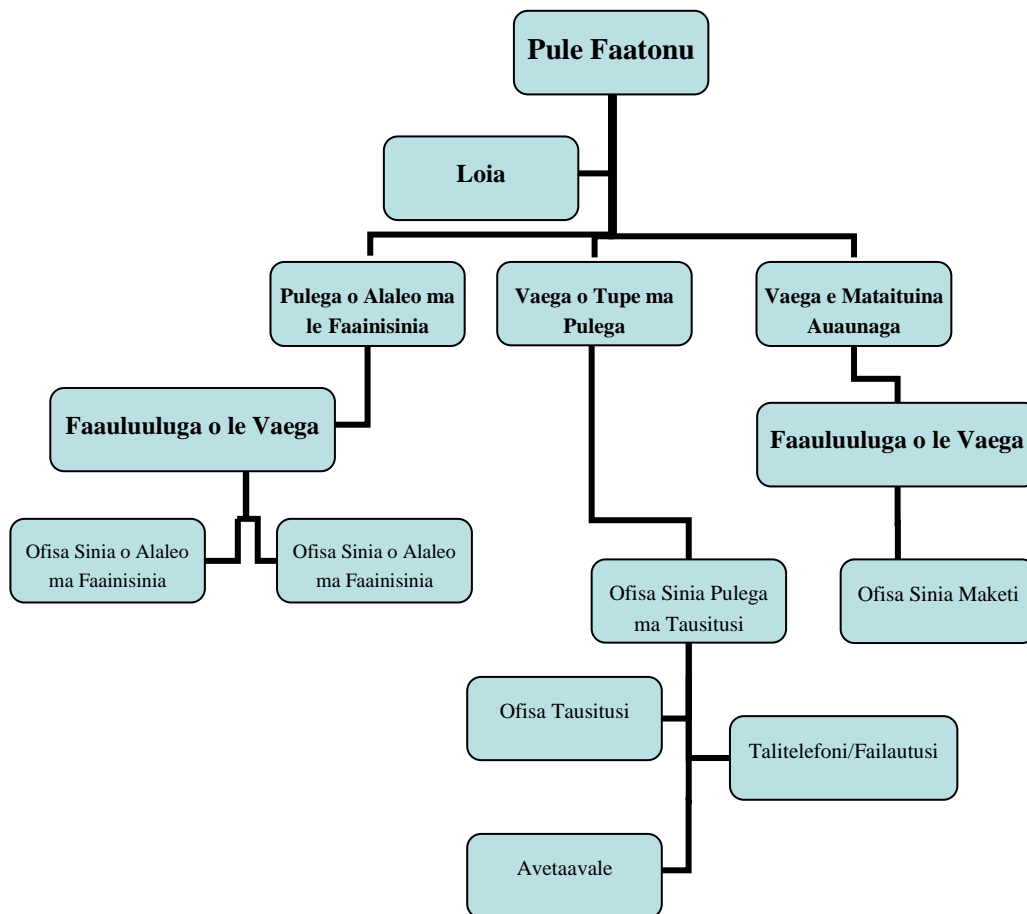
Pule Faatonu

Loia

Pulega o Alaleo ma le Faainisinia

Vaega o Tupe ma Pulega

Vaega e Mataituina Auaunaga

Faauluuluga o le Vaega

Faauluuluga o le Vaega

Ofisa Sinia o Alaleo ma Faainisinia

Ofisa Sinia o Alaleo ma Faainisinia

Ofisa Sinia Pulega ma Tausitusi

Ofisa Sinia Maketi

Ofisa Tausitusi

Talitelefoni/Failautusi

Avetaavale